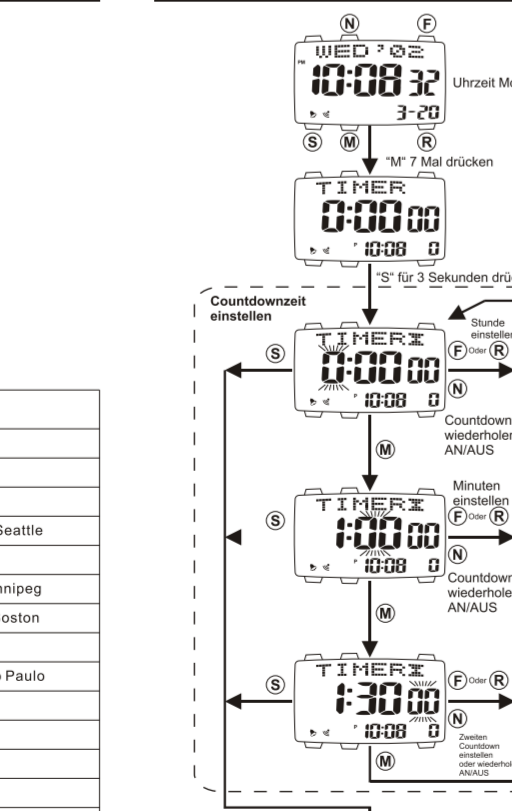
N F
WED '02
PM 10:08 32
3-20
Uhrzeit Mo
S M R
"M" 7 Mal drücken
TIMER
0:00 00
P 10:08 0
"S" für 3 Sekunden drü

Countdownzeit einstellen
TIMER
0:00 00
P 10:08 0
S
Stunde einstellen
F Oder R
N
Countdown wiederholen AN/AUS
M
TIMER
1:00 00
P 10:08 0
S
Minuten einstellen
F Oder R
N
Countdown wiederhole AN/AUS
M
TIMER
1:30 00
P 10:08 0
S
F Oder R
N
Zweiten Countdown einstellen oder wiederhol AN/AUS
M

Seattle
nnipeg
oston
o Paulo